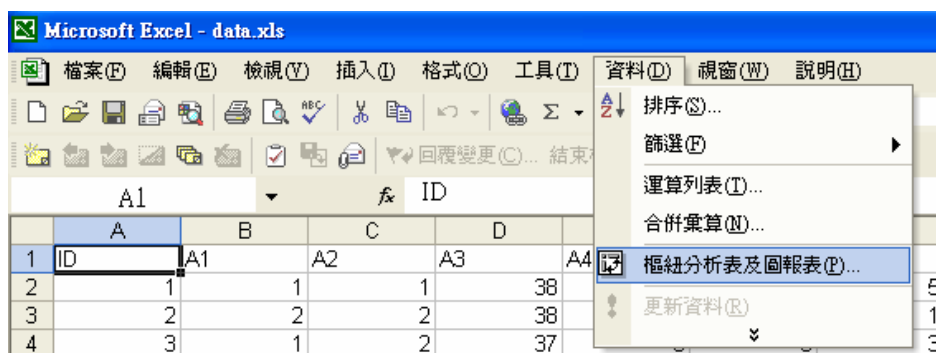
Microsoft Excel - data.xls

檔案(F) 編輯(E) 檢視(V) 插入(I) 格式(O) 工具(T) 資料(D) 視窗(W) 說明(H)

回覆變更(C)... 結束

A1 fx ID

排序(S)...
篩選(F)
運算列表(T)...
合併彙算(N)...
樞紐分析表及圖報表(P)...
更新資料(R)

| | A | B | C | D |
|---|---|---|---|---|
| 1 | ID | A1 | A2 | A3 | A4 |
| 2 | 1 | 1 | 1 | 38 |
| 3 | 2 | 2 | 2 | 38 |
| 4 | 3 | 1 | 2 | 37 |